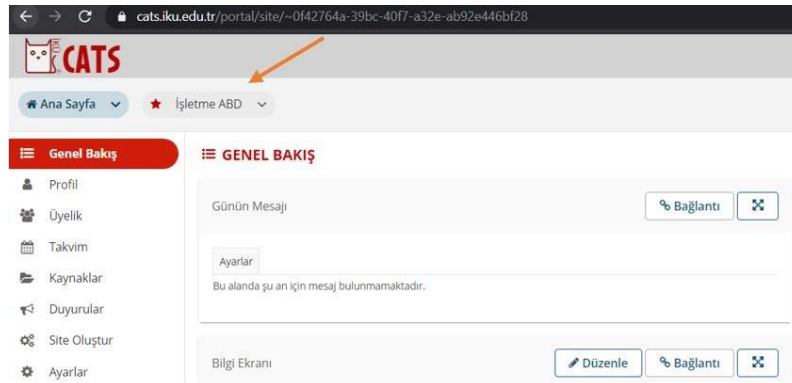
cats.iku.edu.tr/portal/site/~0f42764a-39bc-40f7-a32e-ab92e446bf28

CATS

Ana Sayfa

İşletme ABD

Genel Bakış
Profil
Üyelik
Takvim
Kaynaklar
Duyurular
Site Oluştur
Ayarlar

GENEL BAKIŞ

Günün Mesajı

Bağlantı

Ayarlar

Bu alanda şu an için mesaj bulunmamaktadır.

Bilgi Ekranı

Düzenle

Bağlantı